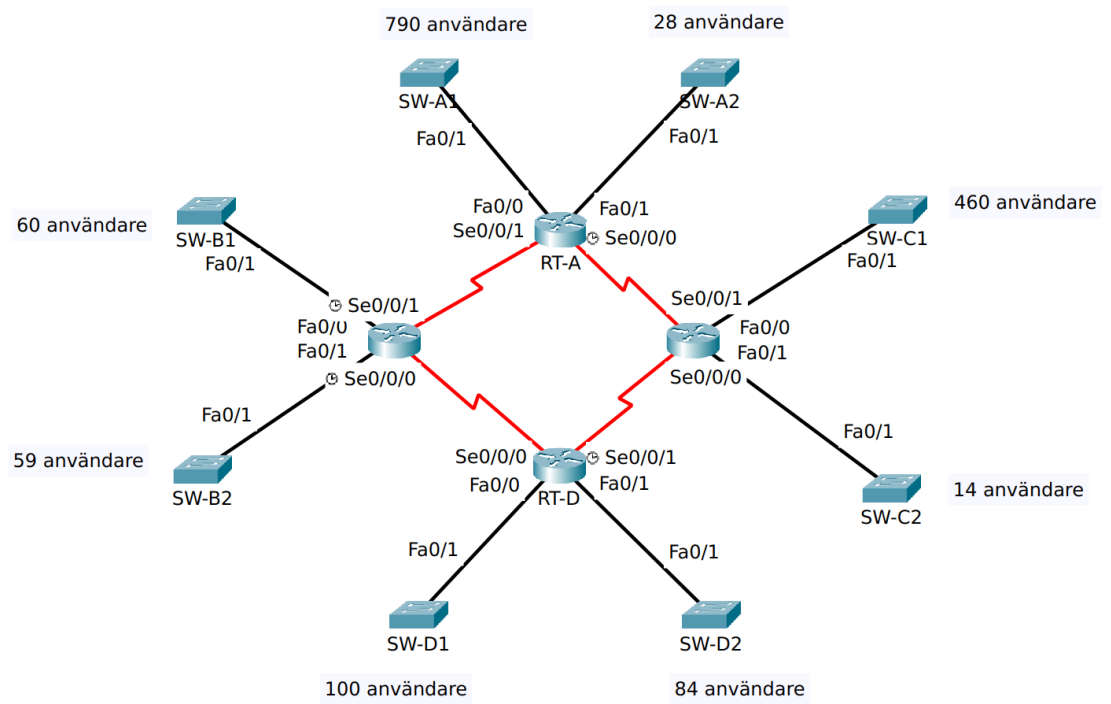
790 användare
28 användare
SW-A1
SW-A2
Fa0/1
Fa0/1
Fa0/0
Se0/0/1
Fa0/1
Se0/0/0
RT-A
460 användare
60 användare
SW-C1
SW-B1
Fa0/1
Fa0/1
Se0/0/1
Se0/0/1
Fa0/0
Fa0/0
Fa0/1
Fa0/1
Se0/0/0
Se0/0/0
Fa0/1
Fa0/1
59 användare
Se0/0/0
Se0/0/1
SW-B2
Fa0/0
Fa0/1
14 användare
RT-D
SW-C2
Fa0/1
Fa0/1
SW-D1
SW-D2
100 användare
84 användare